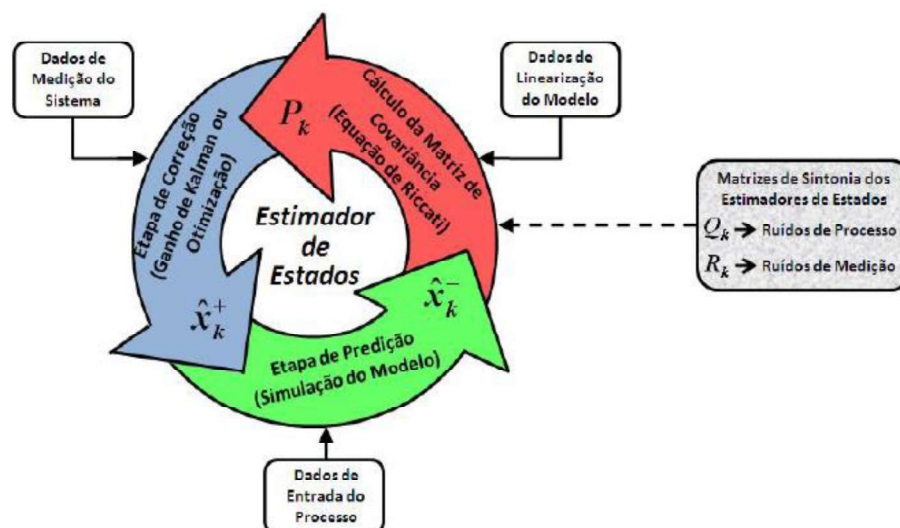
Dados de Medição do Sistema

Dados de Linearização do Modelo

Matrizes de Sintonia dos Estimadores de Estados
$Q_k$ → Ruídos de Processo
$R_k$ → Ruídos de Medição

$P_k$

Cálculo da Matriz de Covariância (Equação de Riccati)

Etapa de Correção (Ganho de Kalman ou Otimização)

Estimador de Estados

$\hat{x}_k^+$

$\hat{x}_k^-$

Etapa de Predição (Simulação do Modelo)

Dados de Entrada do Processo